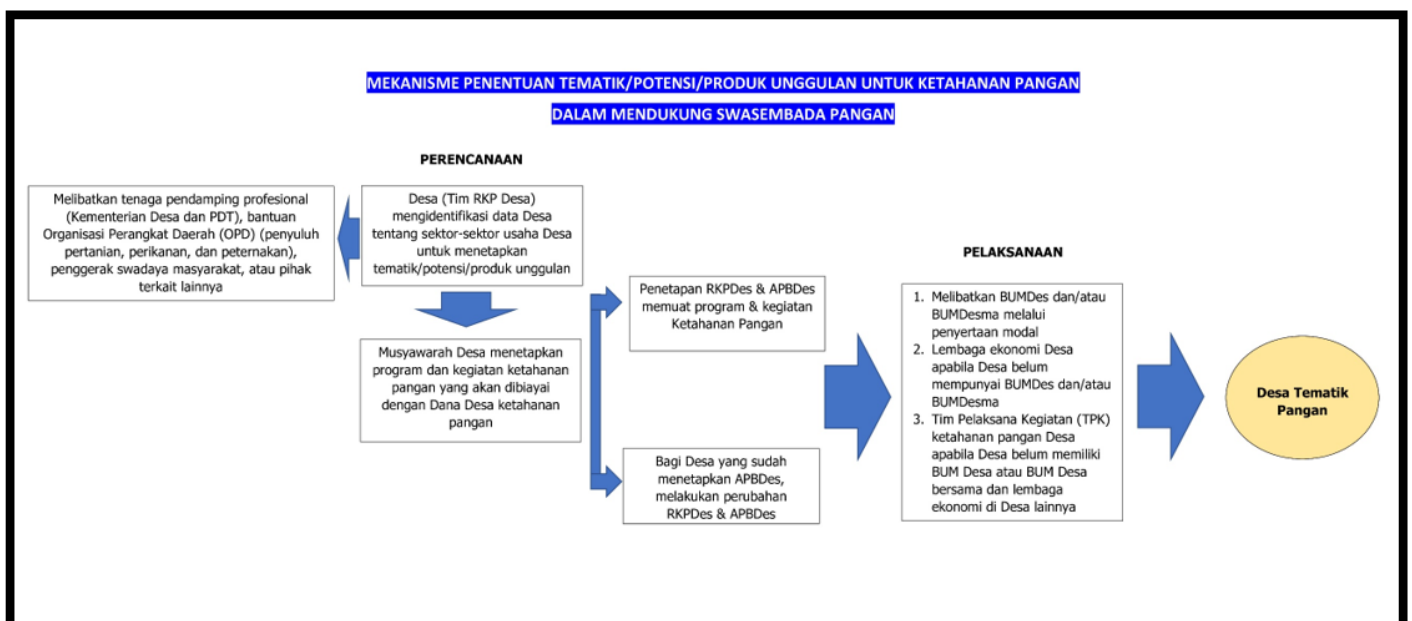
MEKANISME PENENTUAN TEMATIK/POTENSI/PRODUK UNGGULAN UNTUK KETAHANAN PANGAN

DALAM MENDUKUNG SWASEMBADA PANGAN

PERENCANAAN

Melibatkan tenaga pendamping profesional (Kementerian Desa dan PDT), bantuan Organisasi Perangkat Daerah (OPD) (penyuluh pertanian, perikanan, dan peternakan), penggerak swadaya masyarakat, atau pihak terkait lainnya

Desa (Tim RKP Desa) mengidentifikasi data Desa tentang sektor-sektor usaha Desa untuk menetapkan tematik/potensi/produk unggulan

Musyawarah Desa menetapkan program dan kegiatan ketahanan pangan yang akan dibiayai dengan Dana Desa ketahanan pangan

Penetapan RKPDes & APBDes memuat program & kegiatan Ketahanan Pangan

Bagi Desa yang sudah menetapkan APBDes, melakukan perubahan RKPDes & APBDes

PELAKSANAAN

1. Melibatkan BUMDes dan/atau BUMDesma melalui penyertaan modal
2. Lembaga ekonomi Desa apabila Desa belum mempunyai BUMDes dan/atau BUMDesma
3. Tim Pelaksana Kegiatan (TPK) ketahanan pangan Desa apabila Desa belum memiliki BUM Desa atau BUM Desa bersama dan lembaga ekonomi di Desa lainnya

Desa Tematik Pangan